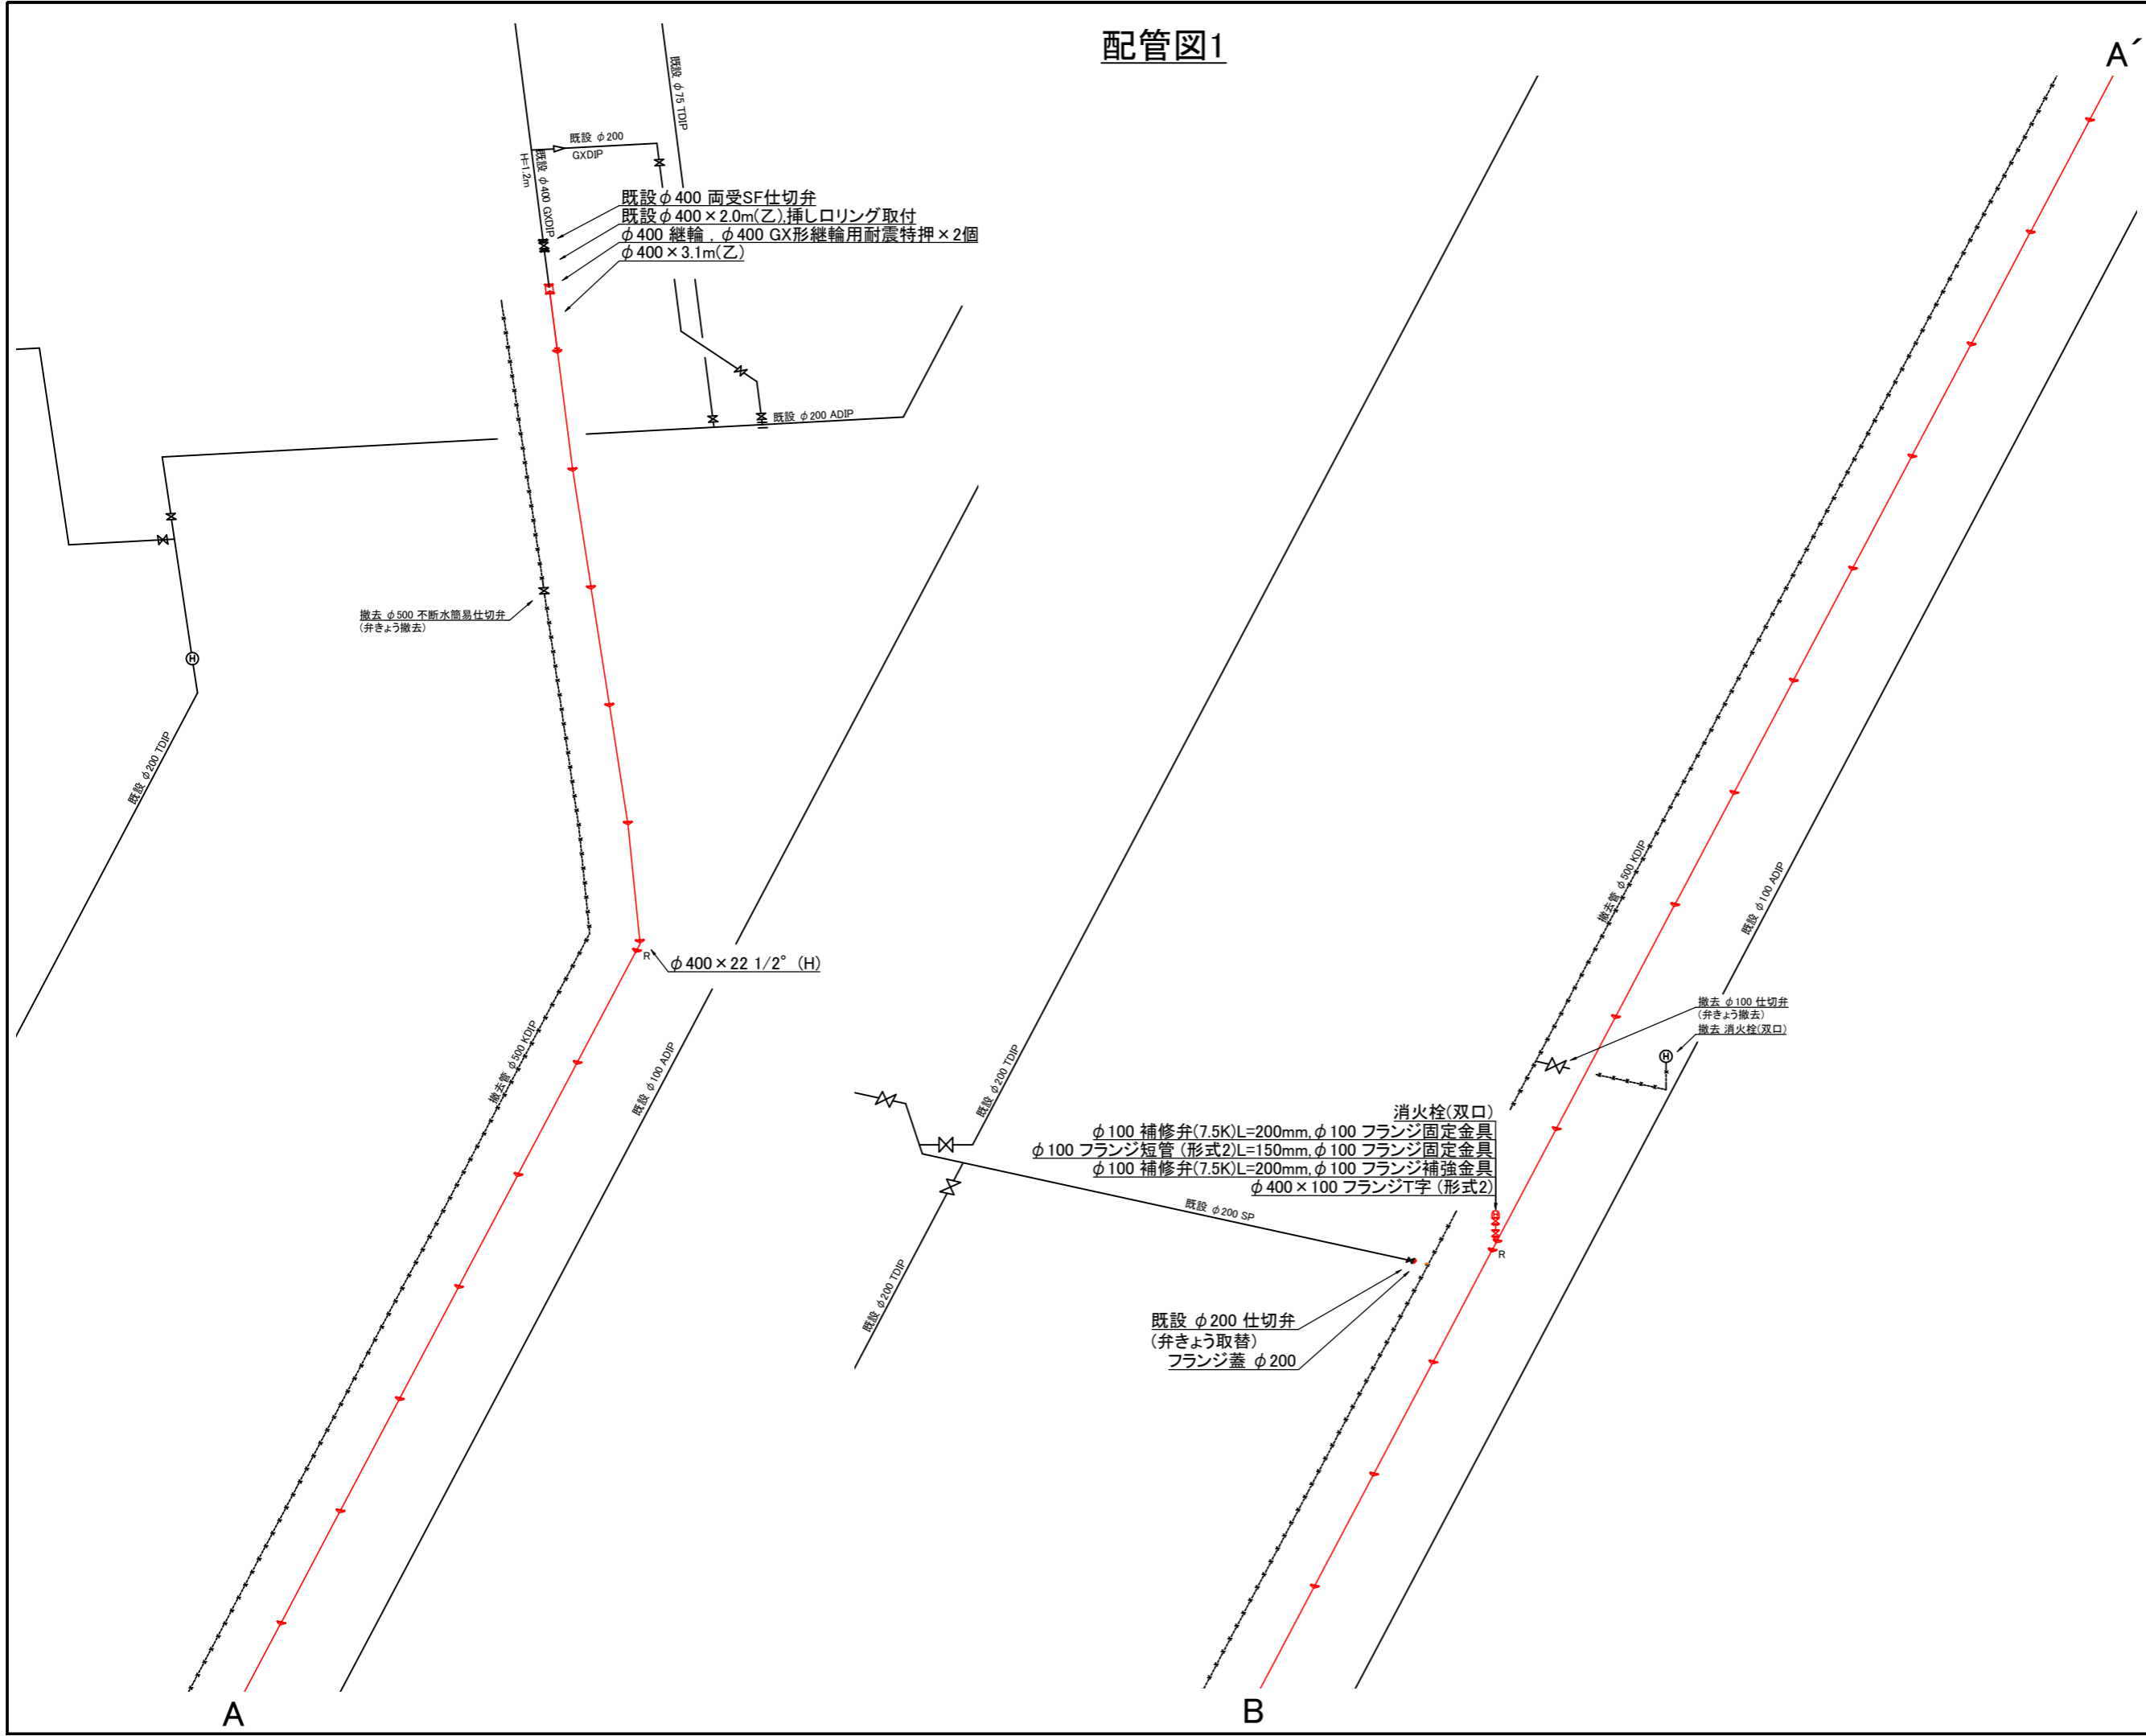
配管図1

A´

既設 φ75 TDIP

既設 φ200
GXDIP

既設 φ400 GXDIP
H=1.2m

既設φ400 両受SF仕切弁
既設φ400×2.0m(乙),挿し口リング取付
φ400 継輪, φ400 GX形継輪用耐震特押×2個
φ400×3.1m(乙)

既設 φ200 ADIP

撤去 φ500 不断水簡易仕切弁
(弁きょう撤去)

既設 φ200 TDIP

R
φ400×22 1/2° (H)

撤去管 φ500 KDIP

既設 φ100 ADIP

A

既設 φ200 TDIP

撤去管 φ500 KDIP

既設 φ100 ADIP

撤去 φ100 仕切弁
(弁きょう撤去)
撤去 消火栓(双口)

消火栓(双口)
φ100 補修弁(7.5K)L=200mm, φ100 フランジ固定金具
φ100 フランジ短管 (形式2)L=150mm, φ100 フランジ固定金具
φ100 補修弁(7.5K)L=200mm, φ100 フランジ補強金具
φ400×100 フランジT字 (形式2)

既設 φ200 SP

R

既設 φ200 TDIP

既設 φ200 仕切弁
(弁きょう取替)
フランジ蓋 φ200

B